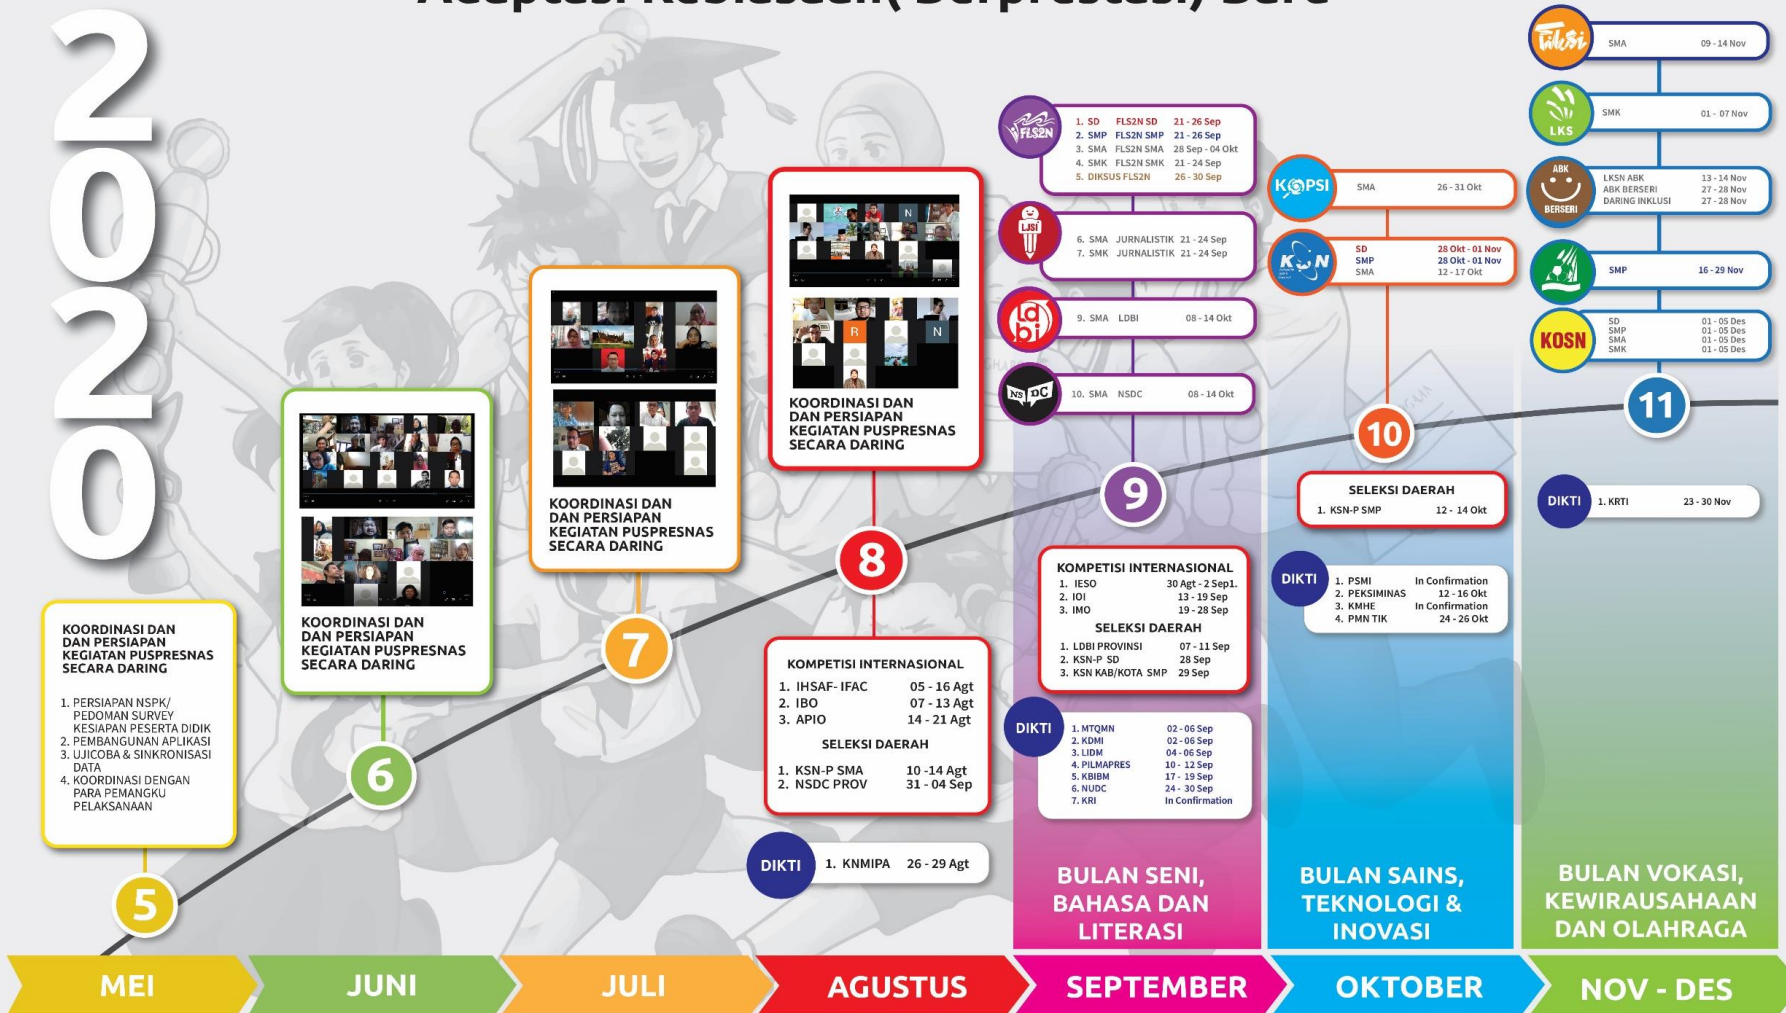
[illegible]

2020

KOORDINASI DAN DAN PERSIAPAN KEGIATAN PUSPRESNAS SECARA DARING

1. PERSIAPAN NSPK/ PEDOMAN SURVEY KESIAPAN PESERTA DIDIK
2. PEMBANGUNAN APLIKASI
3. UJICOBA & SINKRONISASI DATA
4. KOORDINASI DENGAN PARA PEMANGKU PELAKSANAAN

5

KOORDINASI DAN DAN PERSIAPAN KEGIATAN PUSPRESNAS SECARA DARING

6

KOORDINASI DAN DAN PERSIAPAN KEGIATAN PUSPRESNAS SECARA DARING

7

KOORDINASI DAN DAN PERSIAPAN KEGIATAN PUSPRESNAS SECARA DARING

8

KOMPETISI INTERNASIONAL
1. IHSAF- IFAC 05 - 16 Agt
2. IBO 07 - 13 Agt
3. APIO 14 - 21 Agt

SELEKSI DAERAH
1. KSN-P SMA 10 -14 Agt
2. NSDC PROV 31 - 04 Sep

DIKTI 1. KNMIPA 26 - 29 Agt

FLS2N
1. SD FLS2N SD 21 - 26 Sep
2. SMP FLS2N SMP 21 - 26 Sep
3. SMA FLS2N SMA 28 Sep - 04 Okt
4. SMK FLS2N SMK 21 - 24 Sep
5. DIKSUS FLS2N 26 - 30 Sep

LJSI
6. SMA JURNALISTIK 21 - 24 Sep
7. SMK JURNALISTIK 21 - 24 Sep

ldbi
9. SMA LDBI 08 - 14 Okt

NSDC
10. SMA NSDC 08 - 14 Okt

9

KOMPETISI INTERNASIONAL
1. IESO 30 Agt - 2 Sep1.
2. IOI 13 - 19 Sep
3. IMO 19 - 28 Sep

SELEKSI DAERAH
1. LDBI PROVINSI 07 - 11 Sep
2. KSN-P SD 28 Sep
3. KSN KAB/KOTA SMP 29 Sep

DIKTI
1. MTQMN 02 - 06 Sep
2. KDMI 02 - 06 Sep
3. LIDM 04 - 06 Sep
4. PILMAPRES 10 - 12 Sep
5. KBIBM 17 - 19 Sep
6. NUDC 24 - 30 Sep
7. KRI In Confirmation

BULAN SENI, BAHASA DAN LITERASI

KOPSI SMA 26 - 31 Okt

KSN
SD 28 Okt - 01 Nov
SMP 28 Okt - 01 Nov
SMA 12 - 17 Okt

10

SELEKSI DAERAH
1. KSN-P SMP 12 - 14 Okt

DIKTI
1. PSMI In Confirmation
2. PEKSIMINAS 12 - 16 Okt
3. KMHE In Confirmation
4. PMN TIK 24 - 26 Okt

BULAN SAINS, TEKNOLOGI & INOVASI

Toksi SMA 09 - 14 Nov

LKS SMK 01 - 07 Nov

ABK BERSERI
LKSN ABK 13 - 14 Nov
ABK BERSERI 27 - 28 Nov
DARING INKLUSI 27 - 28 Nov

SMP 16 - 29 Nov

KOSN
SD 01 - 05 Des
SMP 01 - 05 Des
SMA 01 - 05 Des
SMK 01 - 05 Des

11

DIKTI 1. KRTI 23 - 30 Nov

BULAN VOKASI, KEWIRAUSAHAAN DAN OLAHRAGA

MEI JUNI JULI AGUSTUS SEPTEMBER OKTOBER NOV - DES